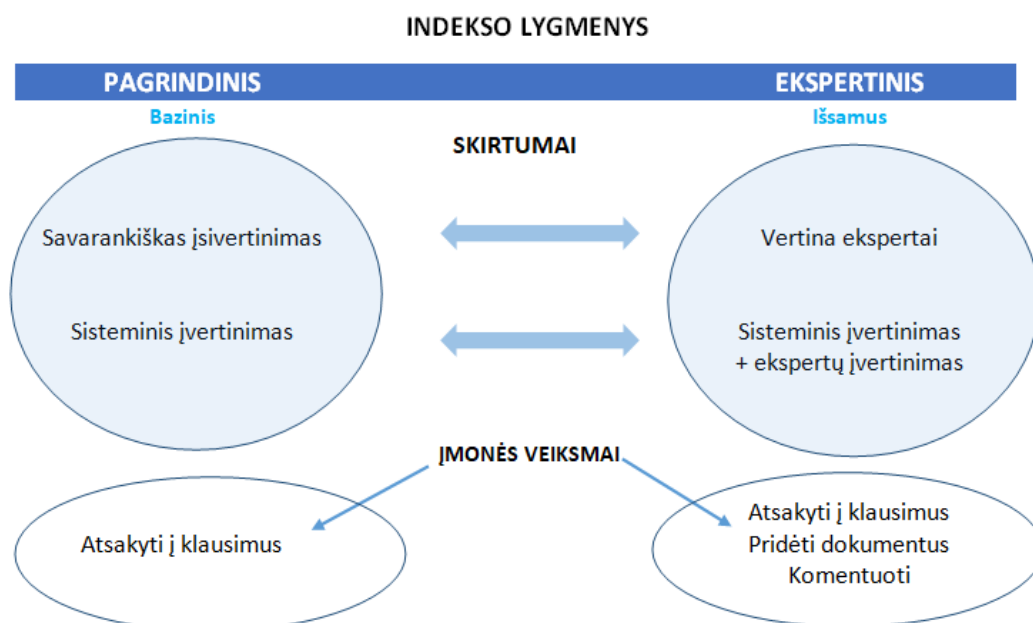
INDEKSO LYGMENYS

PAGRINDINIS

Bazinis

EKSPERTINIS

Išsamus

SKIRTUMAI

Savarankiškas įsivertinimas

Sisteminis įvertinimas

Vertina ekspertai

Sisteminis įvertinimas
+ ekspertų įvertinimas

ĮMONĖS VEIKSMAI

Atsakyti į klausimus

Atsakyti į klausimus
Pridėti dokumentus
Komentuoti